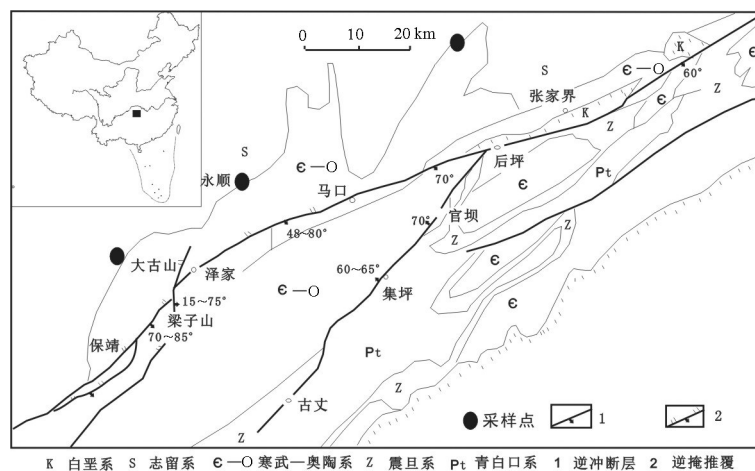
0 10 20 km

S

Є—O

K

60°

张家界

K

Є

Z

S

Z

永顺

Є—O

后坪

Pt

马口

70°

70°

官坝

Є

48~80°

Z

Z

大古山

泽家

60~65°

Є

Є—O

集坪

Є

15~75°

梁子山

保靖

70~85°

Pt

Z

古丈

Z

采样点

1

2

K 白垩系 S 志留系 Є—O 寒武—奥陶系 Z 震旦系 Pt 青白口系 1 逆冲断层 2 逆掩推覆